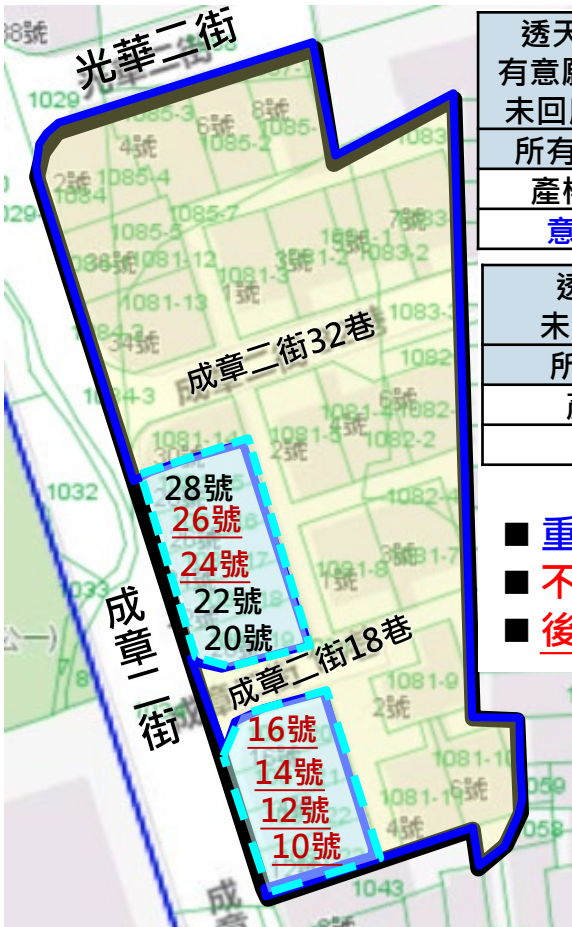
光華二街

38號

1029

1085-3

6號

8號

4號

1085-2

1085

2號

1085-4

1084

1085-7

7號

1085-5

1083

1086-1

3號

1083-2

1081-12

1081-2

1081-3

1081-13

1號

1083-1

34號

成章二街32巷

1082

1084-3

6號

1081-14

1081-5

1081-4

1082-1

4號

1082-2

2號

1032

28號

26號

1082-4

24號

3號

1081-7

1081-8

1號

22號

成章二街

20號

成章二街18巷

1081-9

2號

16號

1081-10

14號

1081-11

12號

4號

10號

1043

成

透天
有意願
未回
所有
產權
意

透
未
所

■ 重
■ 不
■ 後